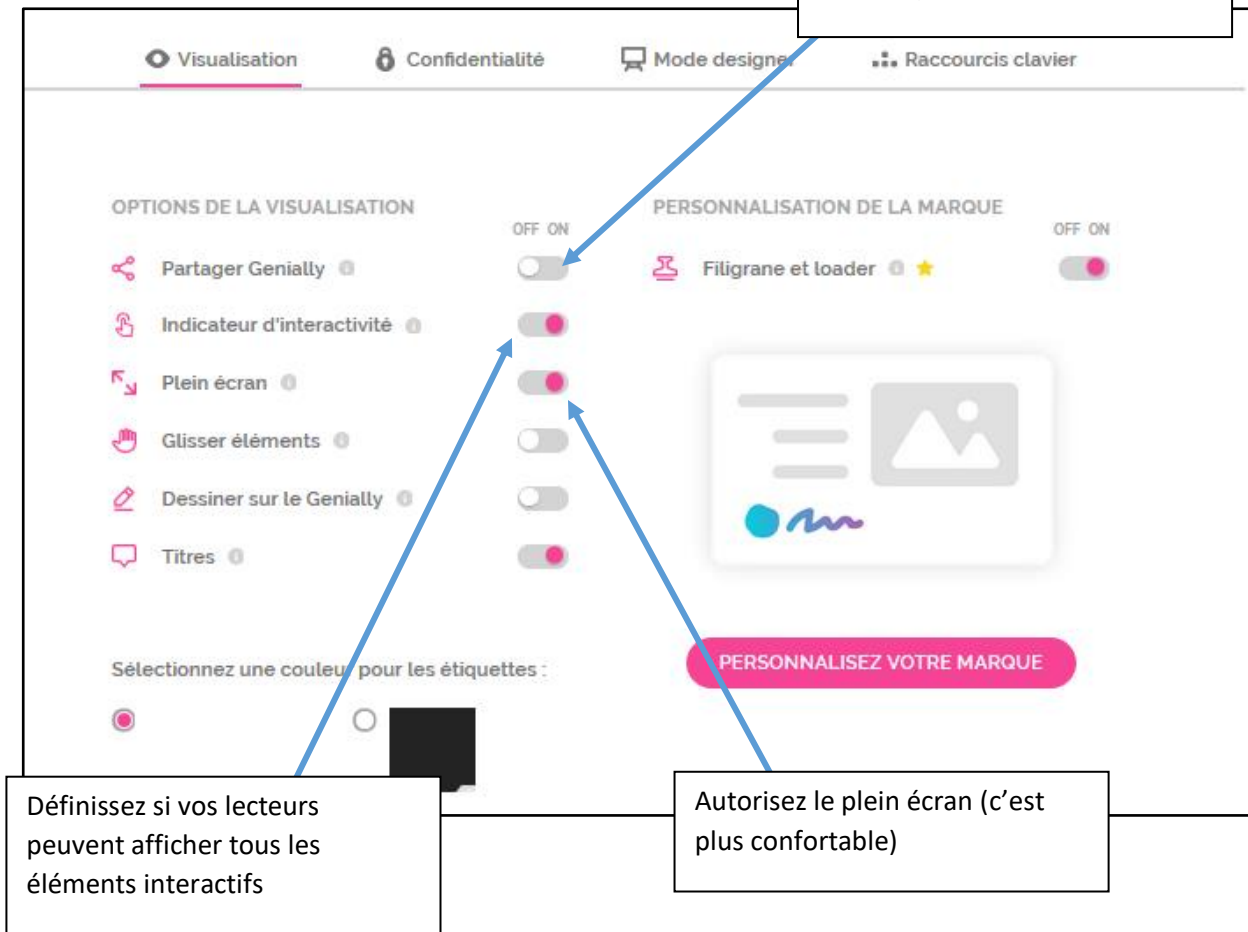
Visualisation Confidentialité Mode designer Raccourcis clavier

OPTIONS DE LA VISUALISATION

OFF ON

Partager Genially

Indicateur d'interactivité

Plein écran

Glisser éléments

Dessiner sur le Genially

Titres

Sélectionnez une couleur pour les étiquettes :

PERSONNALISATION DE LA MARQUE

OFF ON

Filigrane et loader

PERSONNALISEZ VOTRE MARQUE

Définissez si vos lecteurs peuvent afficher tous les éléments interactifs

Autorisez le plein écran (c'est plus confortable)